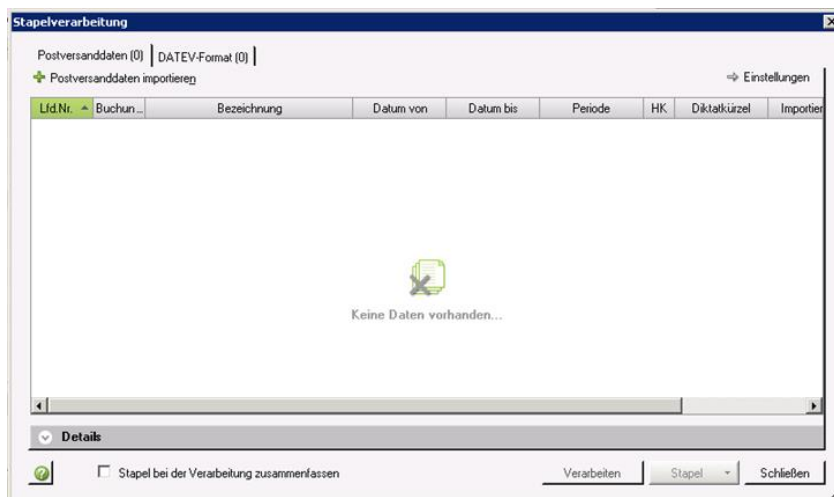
Stapelverarbeitung

Postversanddaten (0) | DATEV-Format (0)

Postversanddaten importieren

Einstellungen

| Lfd.Nr. | Buchun... | Bezeichnung | Datum von | Datum bis | Periode | HK | Diktatkürzel | Importier |
|---|---|---|---|---|---|---|---|---|

Keine Daten vorhanden...

Details

Stapel bei der Verarbeitung zusammenfassen

Verarbeiten

Stapel

Schließen